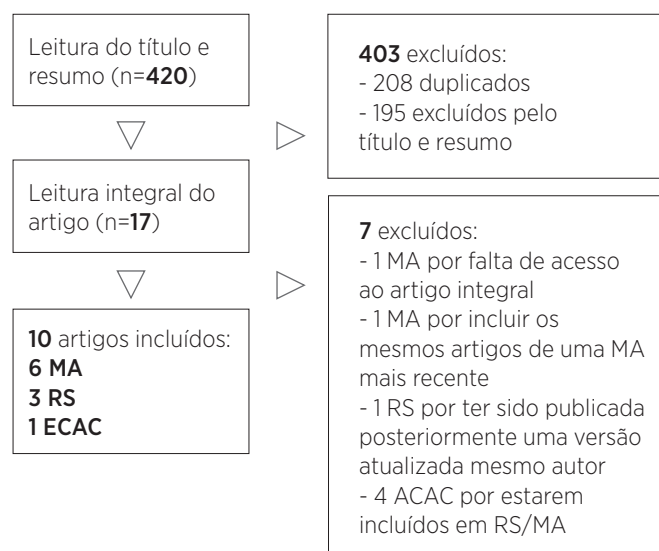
Leitura do título e resumo (n=420)

403 excluídos:
- 208 duplicados
- 195 excluídos pelo título e resumo

Leitura integral do artigo (n=17)

7 excluídos:
- 1 MA por falta de acesso ao artigo integral
- 1 MA por incluir os mesmos artigos de uma MA mais recente
- 1 RS por ter sido publicada posteriormente uma versão atualizada mesmo autor
- 4 ACAC por estarem incluídos em RS/MA

10 artigos incluídos:
6 MA
3 RS
1 ECAC